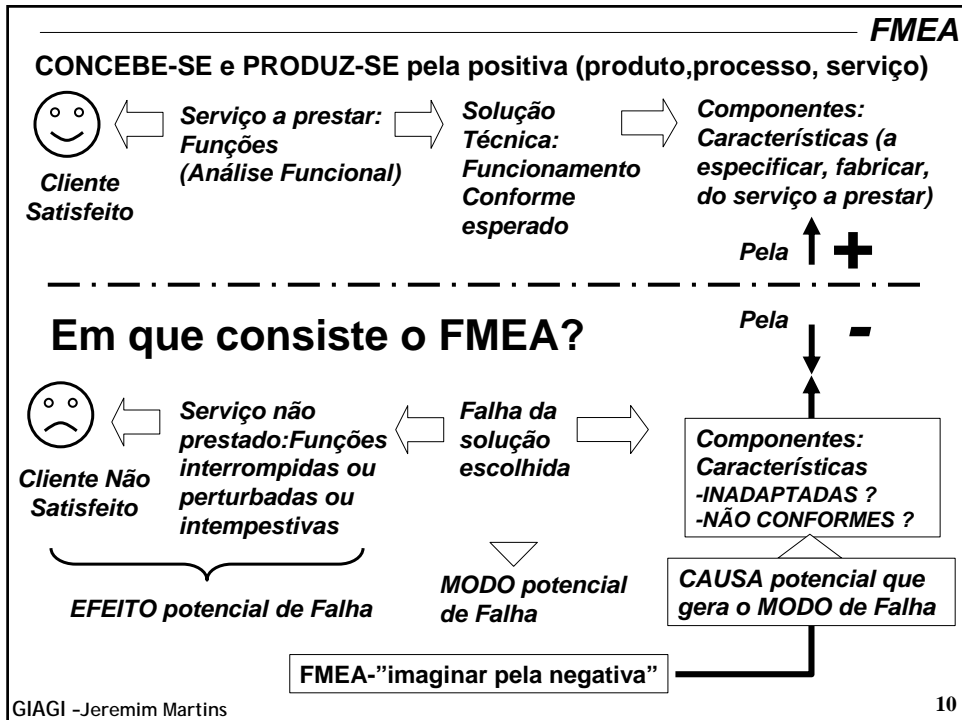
FMEA

CONCEBE-SE e PRODUZ-SE pela positiva (produto,processo, serviço)

Cliente Satisfeito

Serviço a prestar: Funções (Análise Funcional)

Solução Técnica: Funcionamento Conforme esperado

Componentes: Características (a especificar, fabricar, do serviço a prestar)

Pela +

Em que consiste o FMEA?

Pela -

Cliente Não Satisfeito

Serviço não prestado:Funções interrompidas ou perturbadas ou intempestivas

Falha da solução escolhida

Componentes: Características -INADAPTADAS ? -NÃO CONFORMES ?

EFEITO potencial de Falha

MODO potencial de Falha

CAUSA potencial que gera o MODO de Falha

FMEA-"imaginar pela negativa"

GIAGI -Jeremim Martins

10